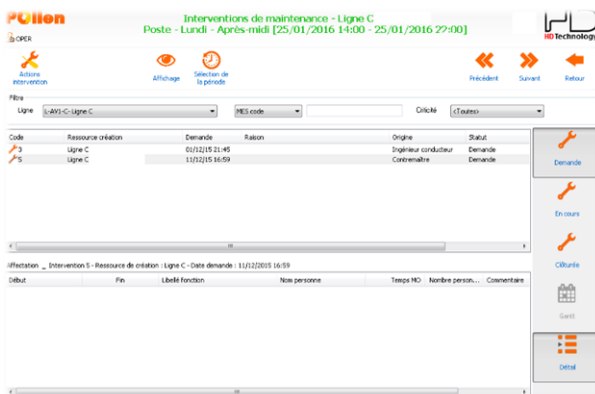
POllen
OPER

Interventions de maintenance - Ligne C
Poste - Lundi - Après-midi [25/01/2016 14:00 - 25/01/2016 22:00]

HD Technology

Actions intervention
Affichage
Sélection de la période
Précédent
Suivant
Retour

Filtre
Ligne L-AV1-C-Ligne C
MES code
Criticité <Toutes>

| Code | Ressource création | Demande | Raison | Origine | Statut |
|---|---|---|---|---|---|
| 3 | Ligne C | 01/12/15 21:45 | | Ingénieur conducteur | Demande |
| 5 | Ligne C | 11/12/15 16:59 | | Contremaître | Demande |

Demande
En cours
Clôturée
Gantt
Détail

Affectation _ Intervention 5 - Ressource de création : Ligne C - Date demande : 11/12/2015 16:59

| Début | Fin | Libellé fonction | Nom personne | Temps MO | Nombre person... | Commentaire |
|---|---|---|---|---|---|---|